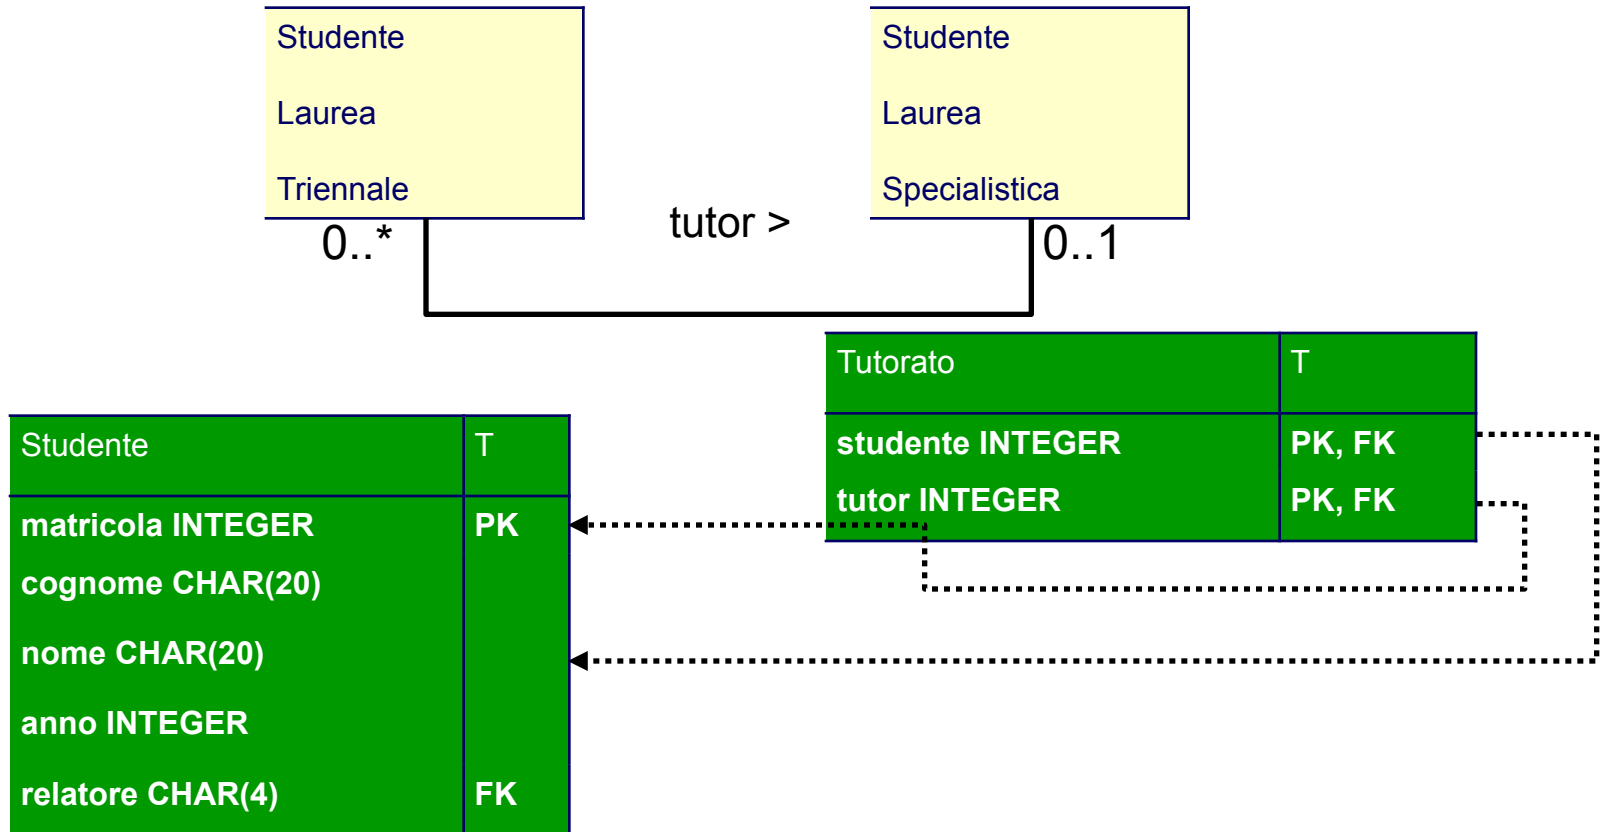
Studente

Laurea

Triennale

Studente

Laurea

Specialistica

tutor >

0..*

0..1

| Tutorato | T |
|---|---|
| studente INTEGER | PK, FK |
| tutor INTEGER | PK, FK |

| Studente | T |
|---|---|
| matricola INTEGER | PK |
| cognome CHAR(20) | |
| nome CHAR(20) | |
| anno INTEGER | |
| relatore CHAR(4) | FK |